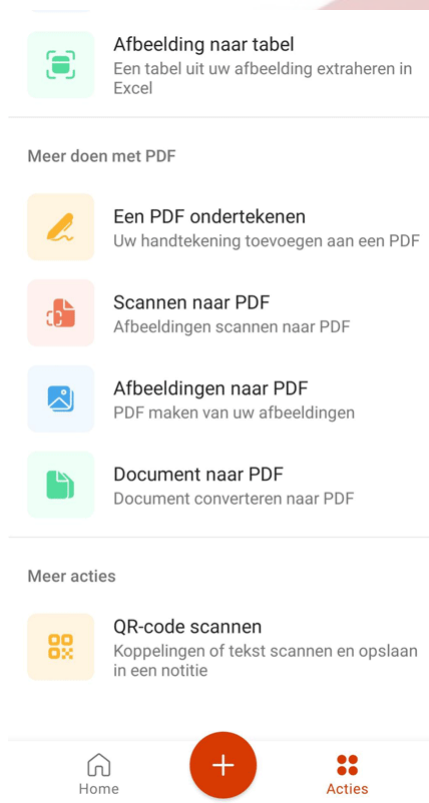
Afbeelding naar tabel
Een tabel uit uw afbeelding extraheren in Excel

Meer doen met PDF

Een PDF ondertekenen
Uw handtekening toevoegen aan een PDF

Scannen naar PDF
Afbeeldingen scannen naar PDF

Afbeeldingen naar PDF
PDF maken van uw afbeeldingen

Document naar PDF
Document converteren naar PDF

Meer acties

QR-code scannen
Koppelingen of tekst scannen en opslaan in een notitie

Home
+
Acties